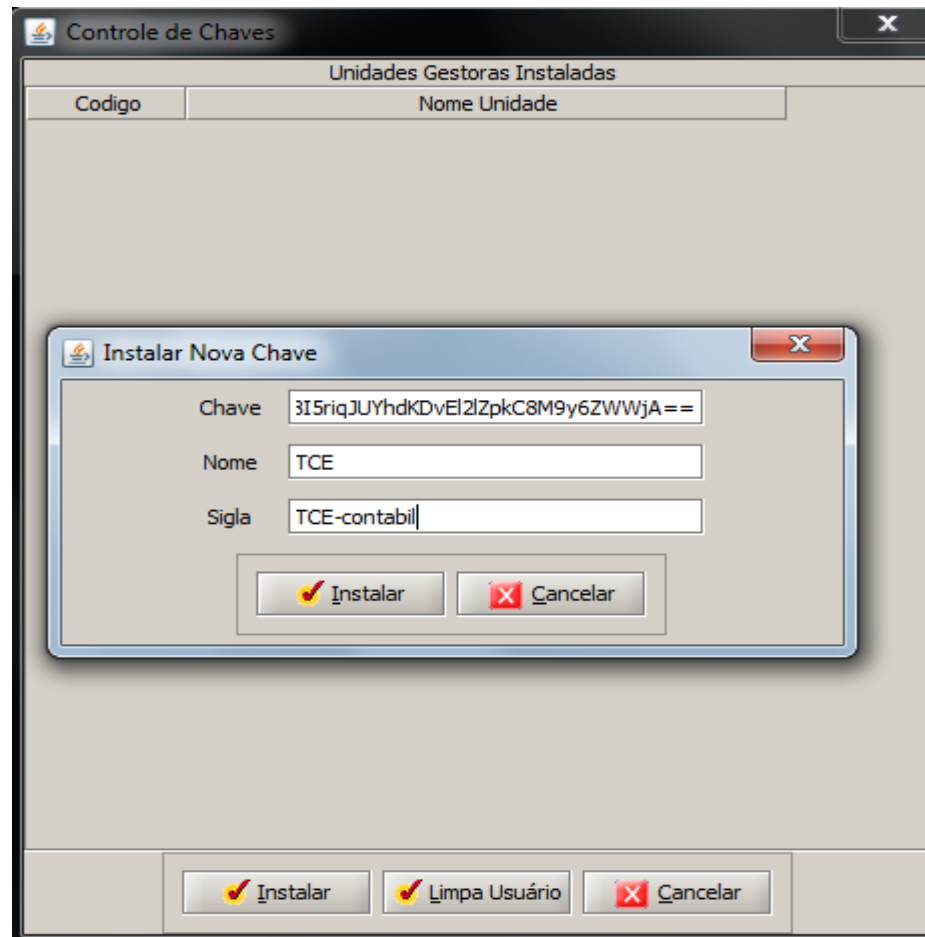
Controle de Chaves

Unidades Gestoras Instaladas

| Codigo | Nome Unidade |
|---|---|

Instalar Nova Chave

Chave 3I5riqJUYhdKDvEl2lZpkC8M9y6ZWWjA==

Nome TCE

Sigla TCE-contabil

Instalar Cancelar

Instalar Limpa Usuário Cancelar